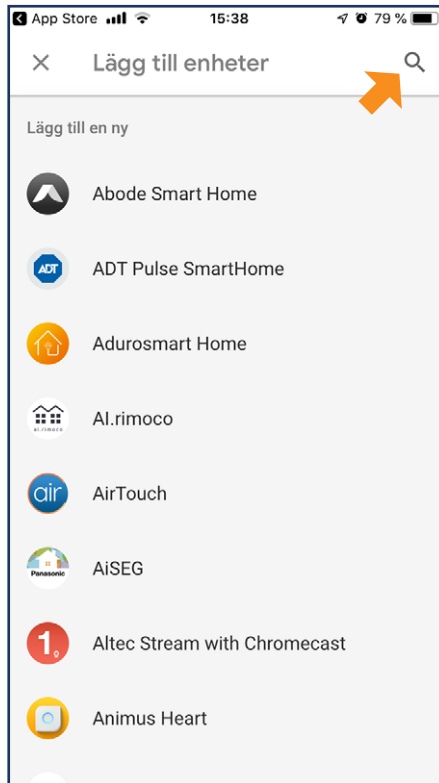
App Store 15:38 79 %

Lägg till enheter

Lägg till en ny

ADT

Abode Smart Home

ADT Pulse SmartHome

Adurosmart Home

AI.rimoco

air

AirTouch

Panasonic

AiSEG

1

Altec Stream with Chromecast

Animus Heart